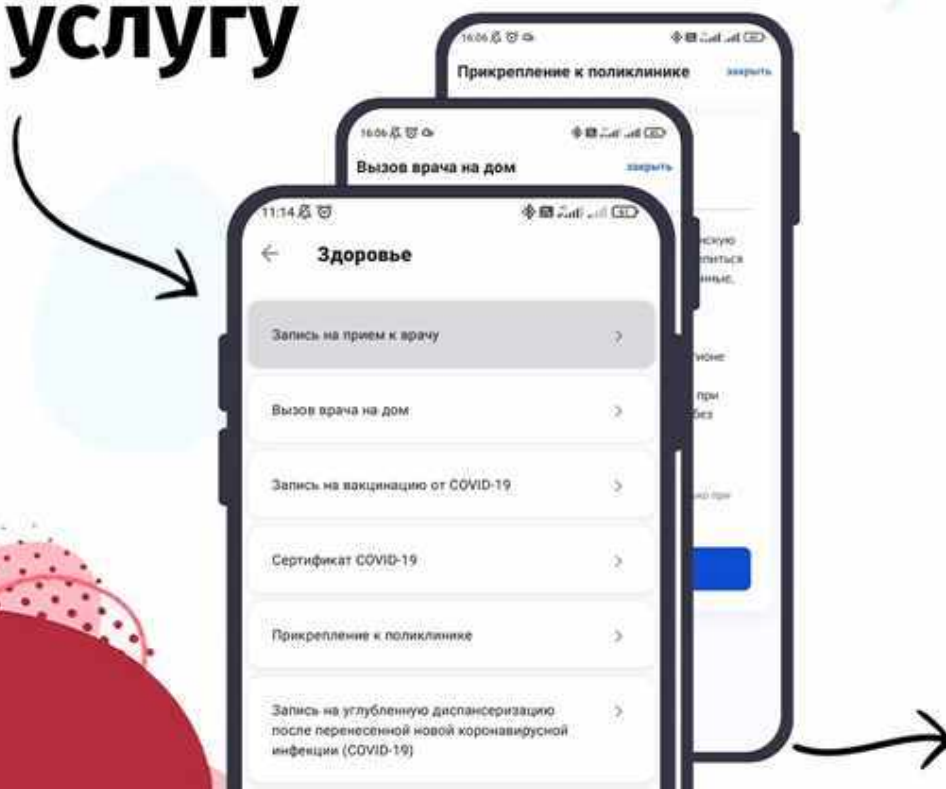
услугу

16:06
Прикрепление к поликлинике
закрыть

16:06
Вызов врача на дом
закрыть

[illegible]скую
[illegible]питься
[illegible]нные,
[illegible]гионе
при
без
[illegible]

11:14
← Здоровье

Запись на прием к врачу >

Вызов врача на дом >

Запись на вакцинацию от COVID-19 >

Сертификат COVID-19 >

Прикрепление к поликлинике >

Запись на углубленную диспансеризацию после перенесенной новой коронавирусной инфекции (COVID-19) >